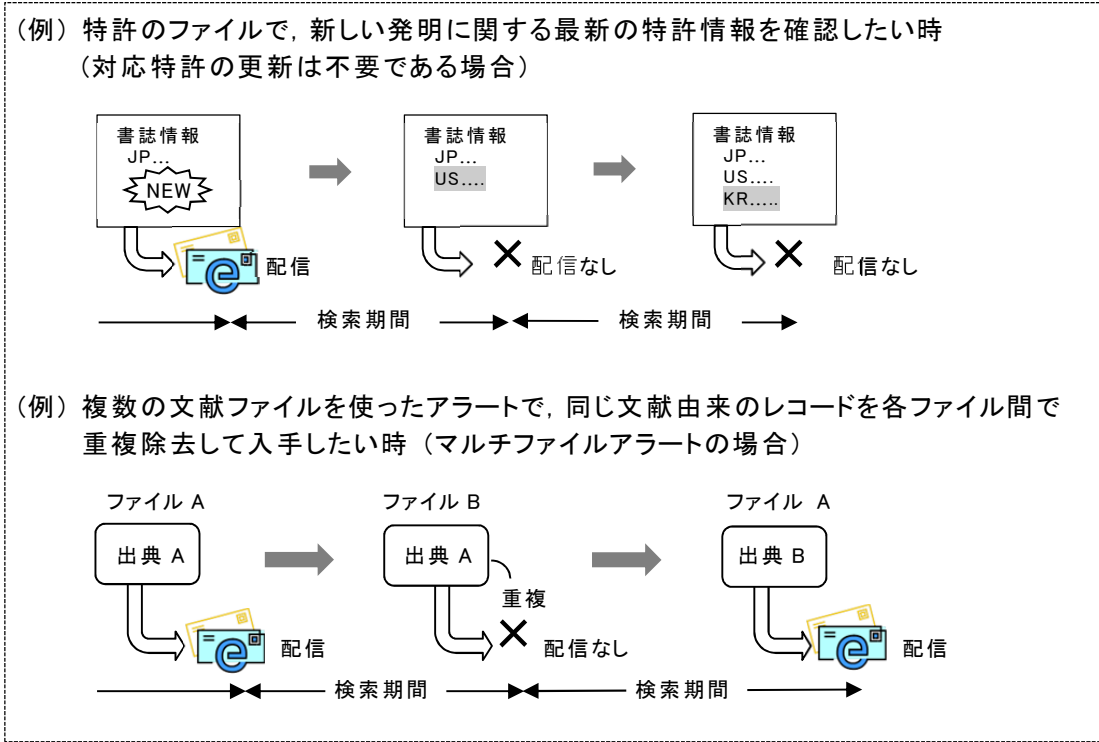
(例) 特許のファイルで，新しい発明に関する最新の特許情報を確認したい時
(対応特許の更新は不要である場合)

書誌情報
JP...
NEW

配信

書誌情報
JP...
US....

配信なし

書誌情報
JP...
US....
KR.....

配信なし

検索期間

検索期間

(例) 複数の文献ファイルを使ったアラートで，同じ文献由来のレコードを各ファイル間で重複除去して入手したい時 (マルチファイルアラートの場合)

ファイル A
出典 A
配信

ファイル B
出典 A
重複
配信なし

ファイル A
出典 B
配信

検索期間

検索期間